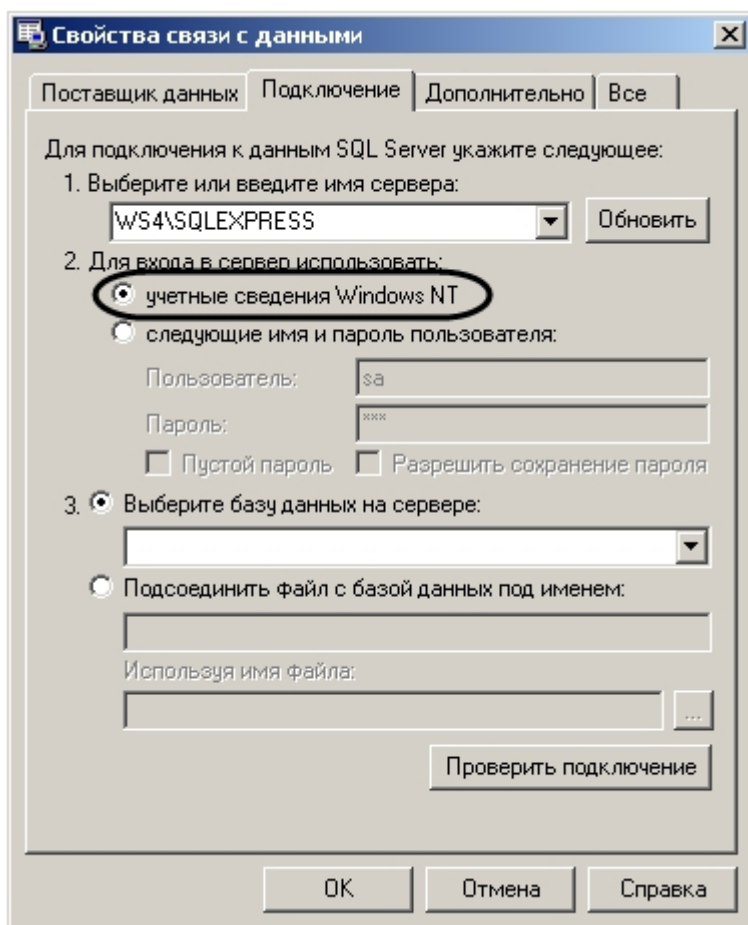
Свойства связи с данными

Поставщик данных | Подключение | Дополнительно | Все

Для подключения к данным SQL Server укажите следующее:
1. Выберите или введите имя сервера:
WS4\SQLEXPRESS
Обновить
2. Для входа в сервер использовать:
учетные сведения Windows NT
следующие имя и пароль пользователя:
Пользователь: sa
Пароль: ***
Пустой пароль
Разрешить сохранение пароля
3. Выберите базу данных на сервере:
Подсоединить файл с базой данных под именем:
Используя имя файла:
...
Проверить подключение

OK
Отмена
Справка